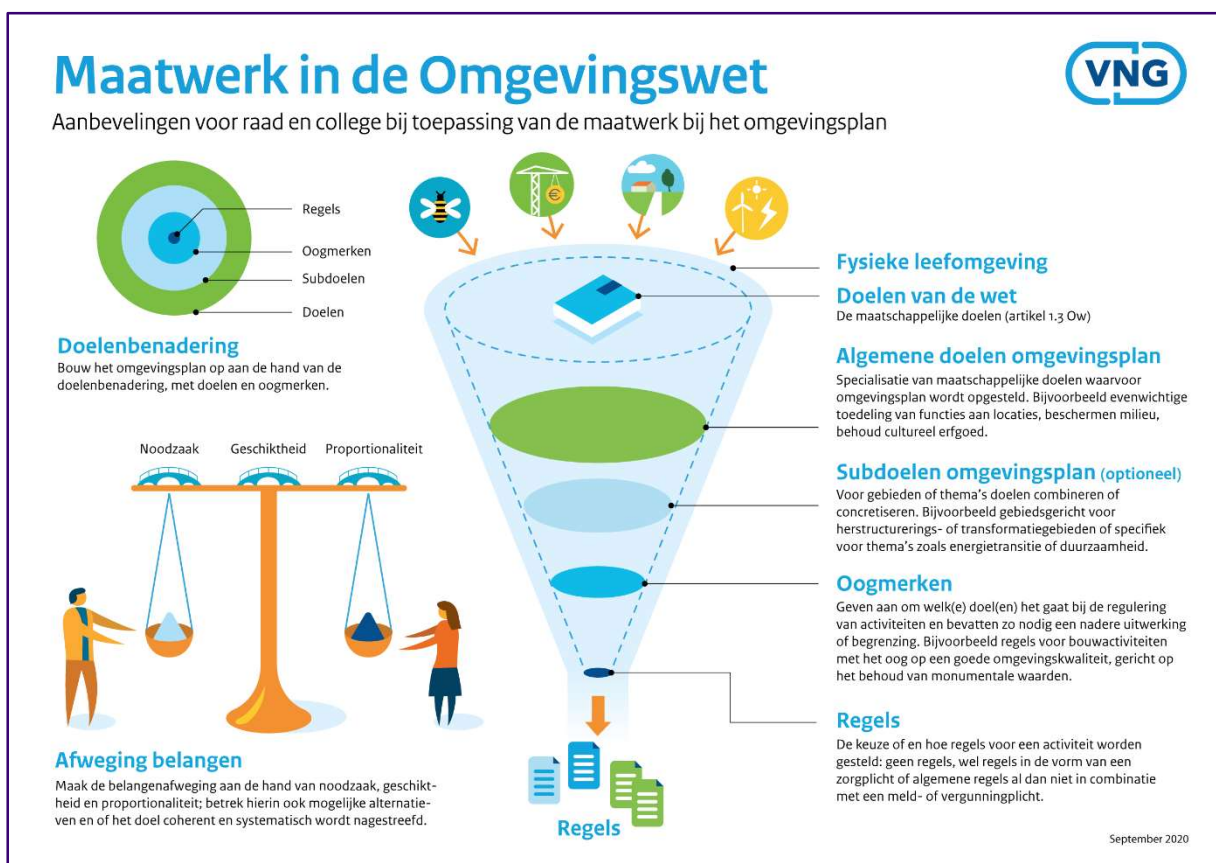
Maatwerk in de Omgevingswet

VNG

Aanbevelingen voor raad en college bij toepassing van de maatwerk bij het omgevingsplan

Regels
Oogmerken
Subdoelen
Doelen

Doelenbenadering
Bouw het omgevingsplan op aan de hand van de doelenbenadering, met doelen en oogmerken.

Noodzaak
Geschiktheid
Proportionaliteit

Afweging belangen
Maak de belangenafweging aan de hand van noodzaak, geschiktheid en proportionaliteit; betrek hierin ook mogelijke alternatieven en of het doel coherent en systematisch wordt nagestreefd.

Regels

Fysieke leefomgeving

Doelen van de wet
De maatschappelijke doelen (artikel 1.3 Ow)

Algemene doelen omgevingsplan
Specialisatie van maatschappelijke doelen waarvoor omgevingsplan wordt opgesteld. Bijvoorbeeld evenwichtige toedeling van functies aan locaties, beschermen milieu, behoud cultureel erfgoed.

Subdoelen omgevingsplan (optioneel)
Voor gebieden of thema's doelen combineren of concretiseren. Bijvoorbeeld gebiedsgericht voor herstructurerings- of transformatiegebieden of specifiek voor thema's zoals energietransitie of duurzaamheid.

Oogmerken
Geven aan om welk(e) doel(en) het gaat bij de regulering van activiteiten en bevatten zo nodig een nadere uitwerking of begrenzing. Bijvoorbeeld regels voor bouwactiviteiten met het oog op een goede omgevingskwaliteit, gericht op het behoud van monumentale waarden.

Regels
De keuze of en hoe regels voor een activiteit worden gesteld: geen regels, wel regels in de vorm van een zorgplicht of algemene regels al dan niet in combinatie met een meld- of vergunningplicht.

September 2020